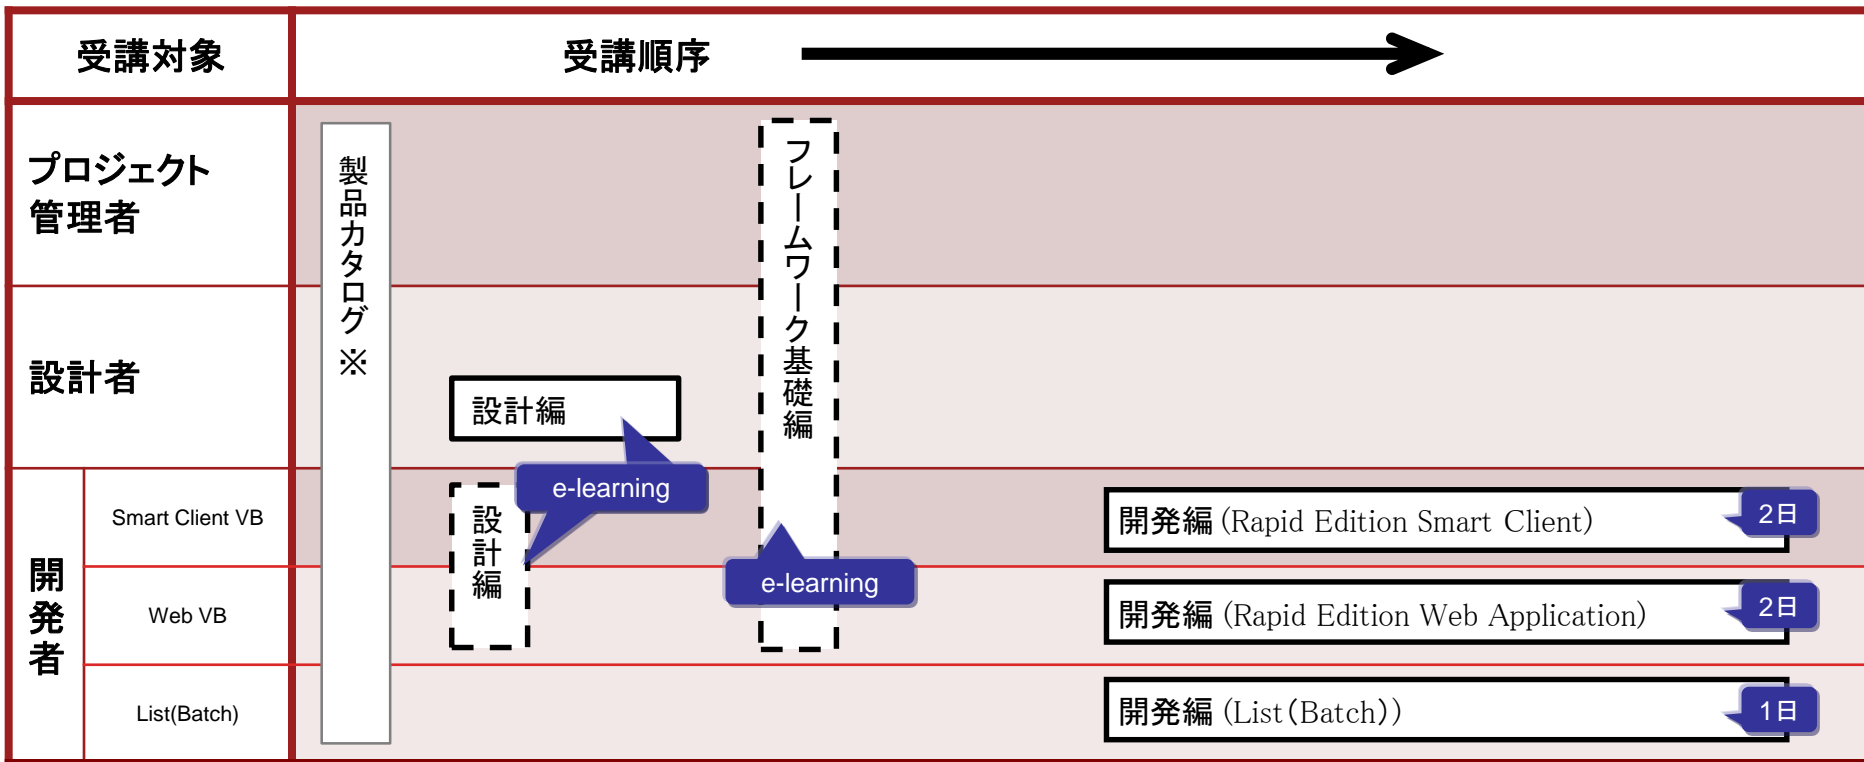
受講対象

受講順序

プロジェクト管理者

設計者

開発者

Smart Client VB

Web VB

List(Batch)

製品カタログ※

設計編

e-learning

設計編

フレームワーク基礎編

e-learning

開発編 (Rapid Edition Smart Client)

2日

開発編 (Rapid Edition Web Application)

2日

開発編 (List(Batch))

1日